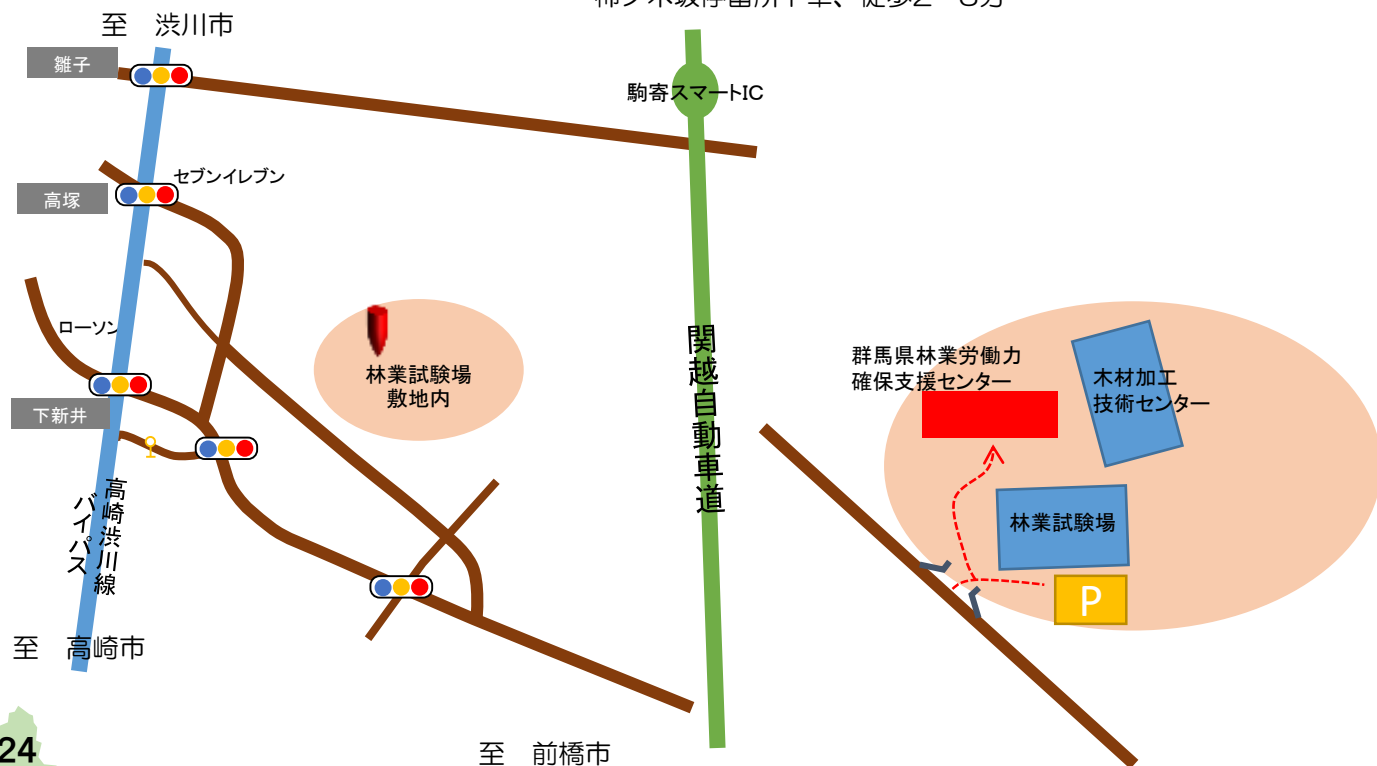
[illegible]

至　渋川市

雛子

高塚

セブンイレブン

ローソン

下新井

高崎渋川線バイパス

至　高崎市

駒寄スマートIC

林業試験場
敷地内

関越自動車道

群馬県林業労働力
確保支援センター

木材加工
技術センター

林業試験場

P

24

至　前橋市